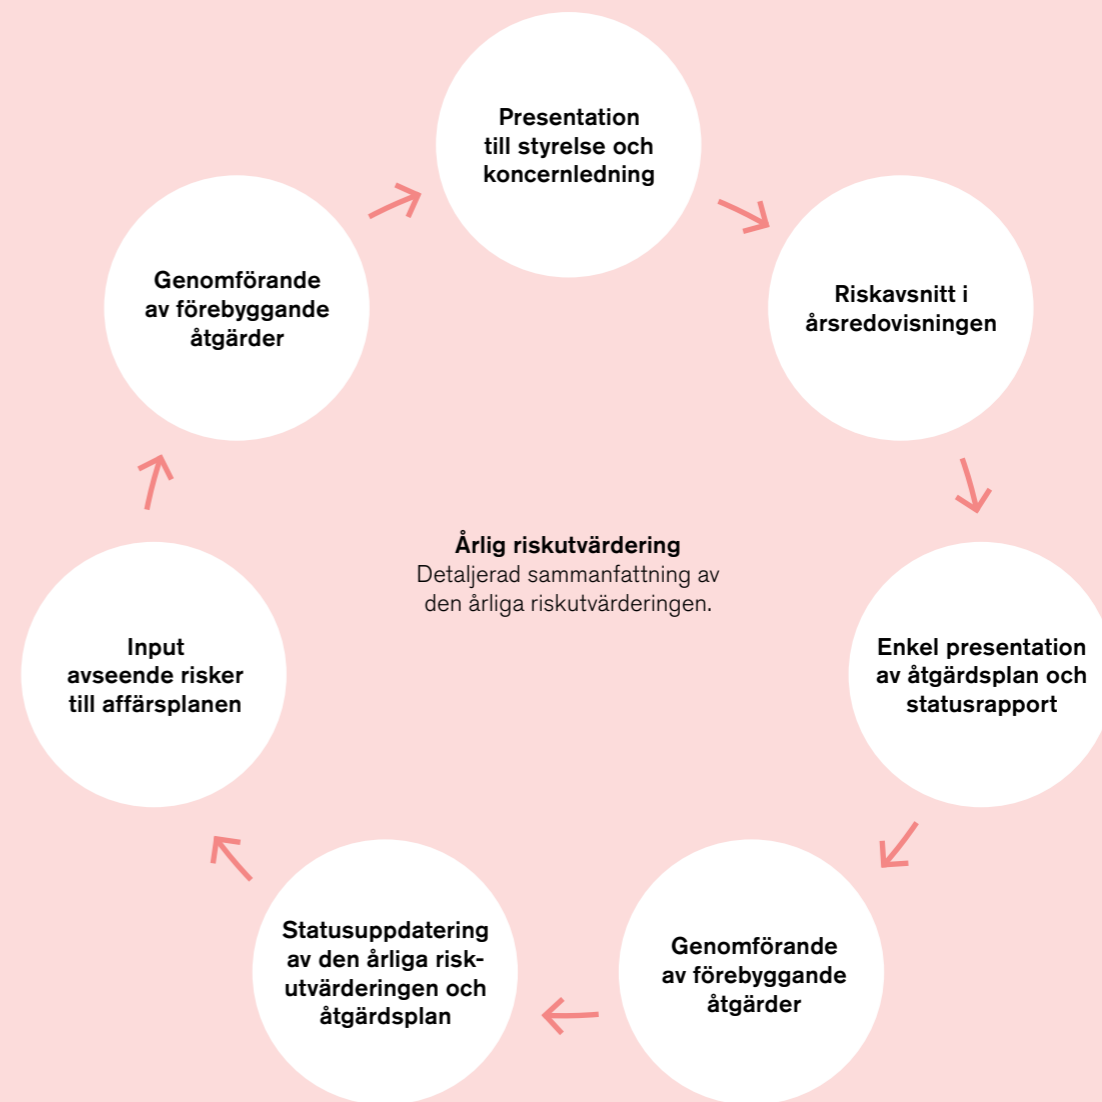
Presentation till styrelse och koncernledning

Riskavsnitt i årsredovisningen

Enkel presentation av åtgärdsplan och statusrapport

Genomförande av förebyggande åtgärder

Statusuppdatering av den årliga risk-utvärderingen och åtgärdsplan

Input avseende risker till affärsplanen

Genomförande av förebyggande åtgärder

Årlig riskutvärdering
Detaljerad sammanfattning av den årliga riskutvärderingen.